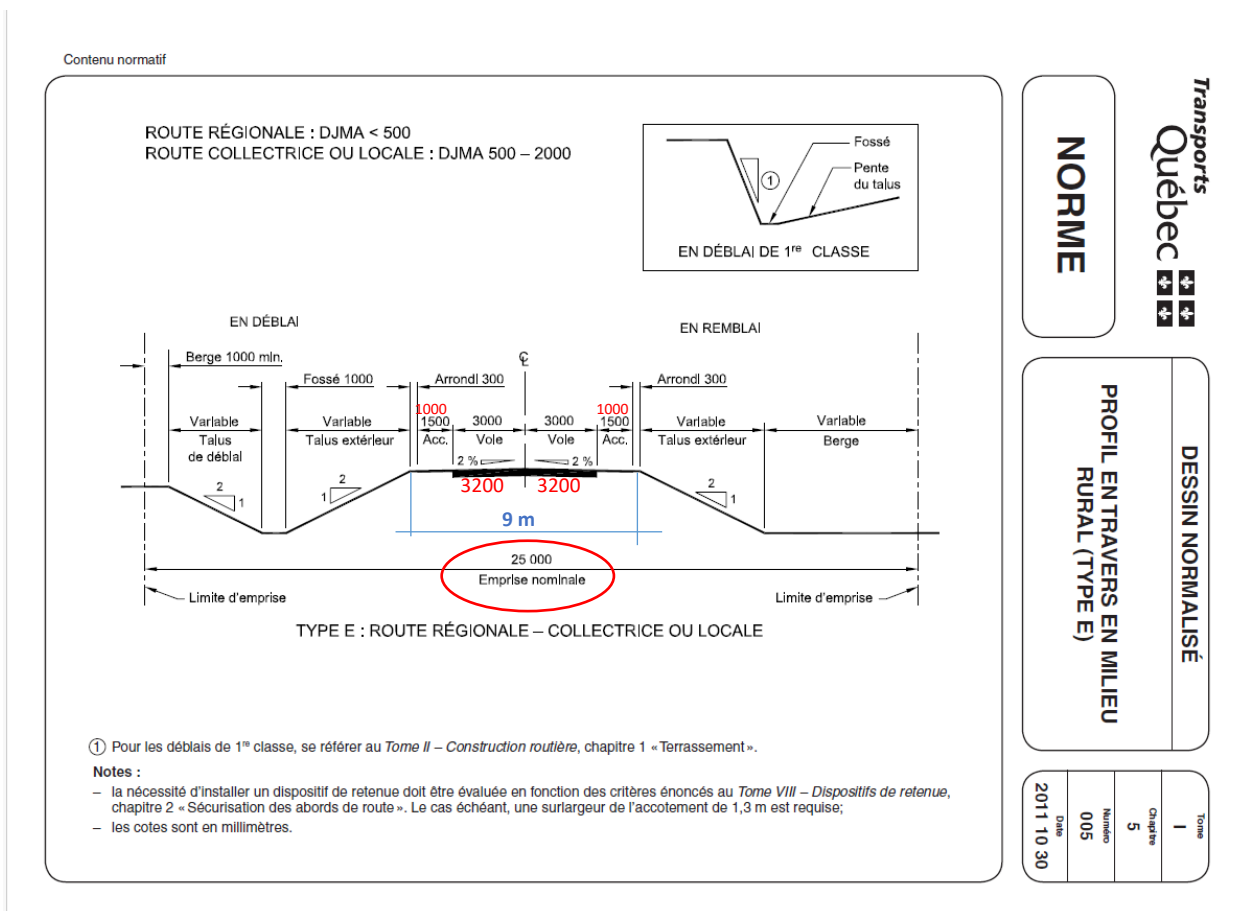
Contenu normatif

ROUTE RÉGIONALE : DJMA < 500
ROUTE COLLECTRICE OU LOCALE : DJMA 500 – 2000

Fossé
Pente du talus
1
EN DÉBLAI DE 1$^{re}$ CLASSE

EN DÉBLAI

EN REMBLAI

℄

Berge 1000 min.
Fossé 1000
Arrondi 300
Arrondi 300

1000
1000

Variable
Talus de déblai

Variable
Talus extérieur

1500
Acc.

3000
Voie

3000
Voie

1500
Acc.

Variable
Talus extérieur

Variable
Berge

2 %
2 %

2
1

2
1

2
1

3200
3200

9 m

25 000
Emprise nominale

Limite d'emprise
Limite d'emprise

TYPE E : ROUTE RÉGIONALE – COLLECTRICE OU LOCALE

① Pour les déblais de 1$^{re}$ classe, se référer au Tome II – Construction routière, chapitre 1 «Terrassement».

Notes :
– la nécessité d'installer un dispositif de retenue doit être évaluée en fonction des critères énoncés au Tome VIII – Dispositifs de retenue, chapitre 2 «Sécurisation des abords de route». Le cas échéant, une surlargeur de l'accotement de 1,3 m est requise;
– les cotes sont en millimètres.

Transports Québec

NORME

DESSIN NORMALISÉ
PROFIL EN TRAVERS EN MILIEU RURAL (TYPE E)

Tome
I
Chapitre
5
Numéro
005
Date
2011 10 30